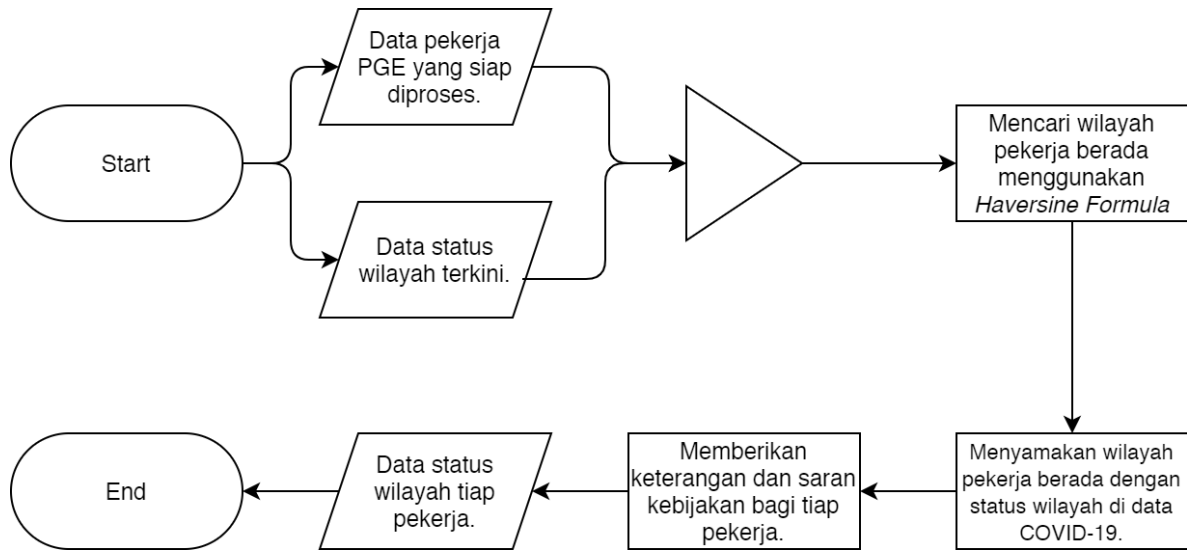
Start

Data pekerja PGE yang siap diproses.

Data status wilayah terkini.

Mencari wilayah pekerja berada menggunakan *Haversine Formula*

Menyamakan wilayah pekerja berada dengan status wilayah di data COVID-19.

Memberikan keterangan dan saran kebijakan bagi tiap pekerja.

Data status wilayah tiap pekerja.

End